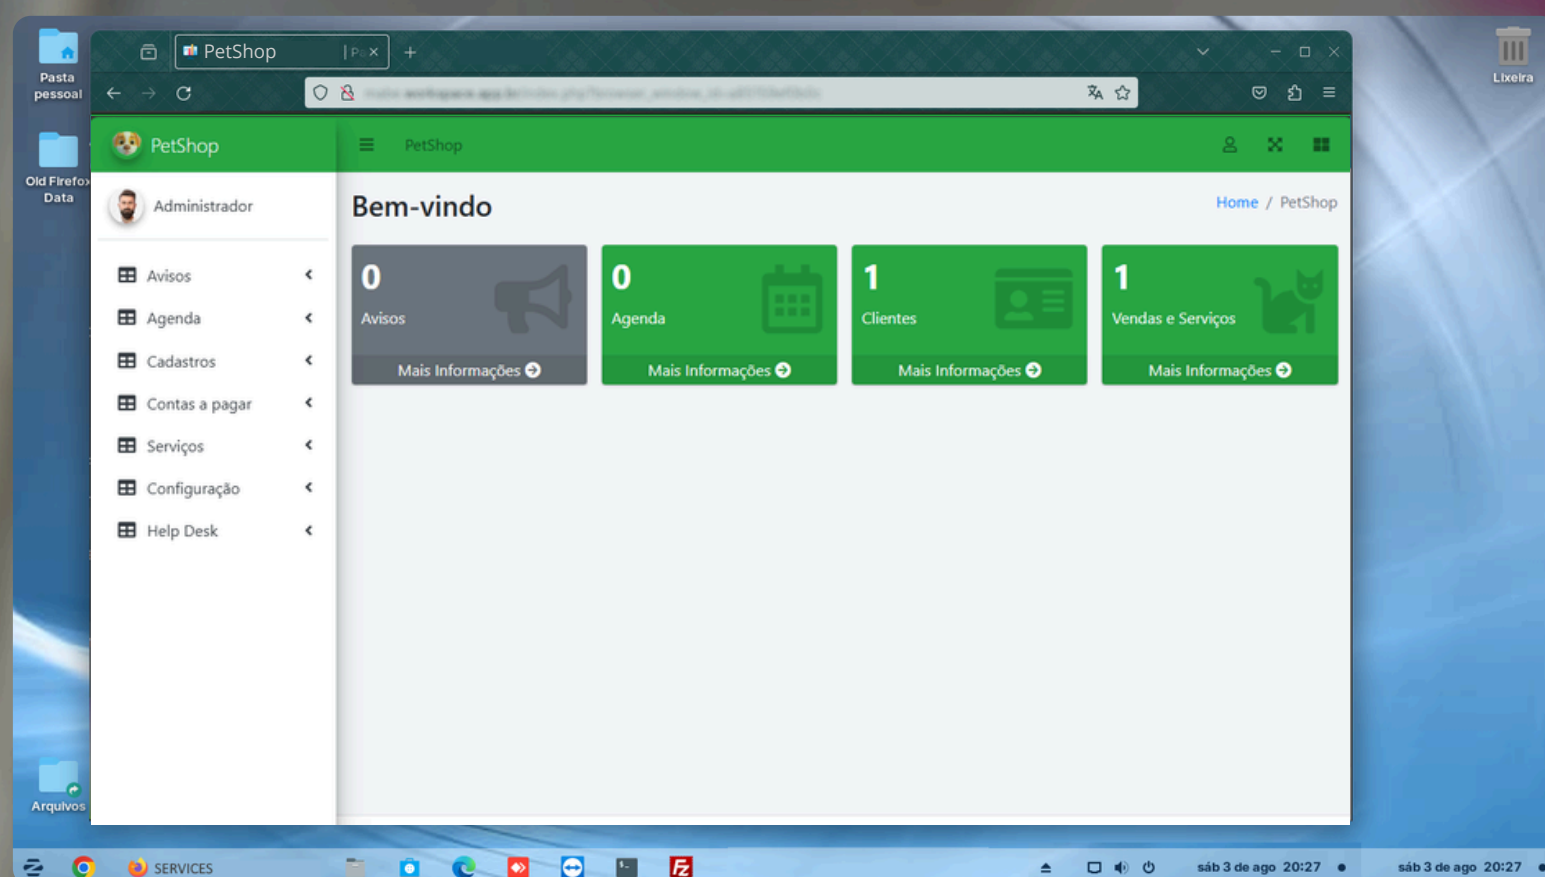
Pasta pessoal

Old Firefox Data

Lixeira

PetShop | P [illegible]

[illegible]

PetShop

PetShop

Administrador

Avisos

Agenda

Cadastros

Contas a pagar

Serviços

Configuração

Help Desk

Bem-vindo

Home / PetShop

0
Avisos
Mais Informações

0
Agenda
Mais Informações

1
Clientes
Mais Informações

1
Vendas e Serviços
Mais Informações

Arquivos

SERVICES

sáb 3 de ago 20:27

sáb 3 de ago 20:27